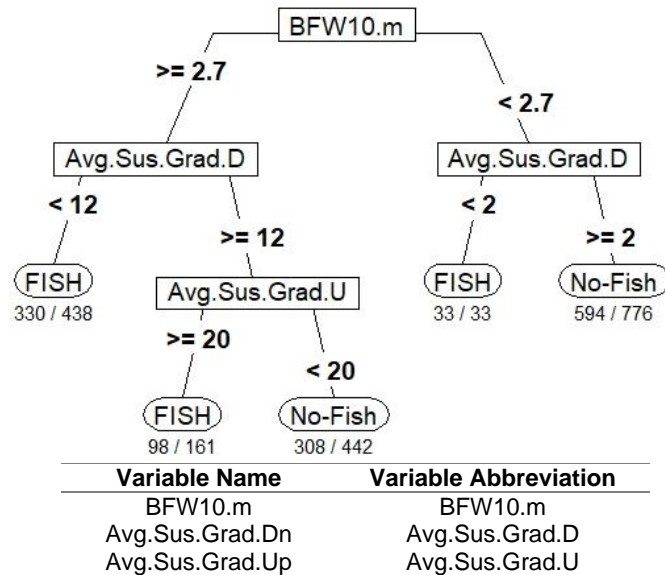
BFW10.m

>= 2.7

< 2.7

Avg.Sus.Grad.D

Avg.Sus.Grad.D

< 12

>= 12

< 2

>= 2

FISH
330 / 438

Avg.Sus.Grad.U

FISH
33 / 33

No-Fish
594 / 776

>= 20

< 20

FISH
98 / 161

No-Fish
308 / 442

| Variable Name | Variable Abbreviation |
|---|---|
| BFW10.m | BFW10.m |
| Avg.Sus.Grad.Dn | Avg.Sus.Grad.D |
| Avg.Sus.Grad.Up | Avg.Sus.Grad.U |